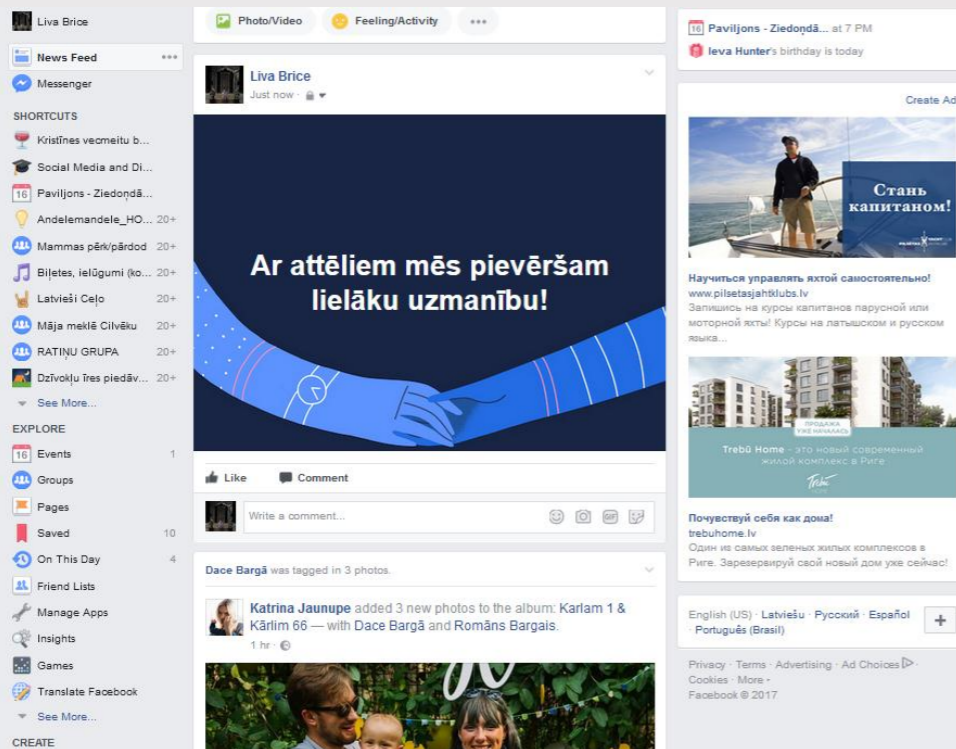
Liva Brice

News Feed •••

Messenger

SHORTCUTS

Kristīnes vecmeitu b...

Social Media and Di...

16 Paviljons - Ziedondā...

Andelemandele_HO... 20+

Mammas pērk/pārdod 20+

Biļetes, ielūgumi (ko... 20+

Latvieši Ceļo 20+

Māja meklē Cilvēku 20+

RATIŅU GRUPA 20+

Dzīvokļu īres piedāv... 20+

See More...

EXPLORE

16 Events 1

Groups

Pages

Saved 10

On This Day 4

Friend Lists

Manage Apps

Insights

Games

Translate Facebook

See More...

CREATE

Photo/Video

Feeling/Activity

•••

Liva Brice

Just now ·

Ar attēliem mēs pievēršam lielāku uzmanību!

Like

Comment

Write a comment...

Dace Bargā was tagged in 3 photos.

Katrina Jaunupe added 3 new photos to the album: Karlam 1 & Kārlim 66 — with Dace Bargā and Romāns Bargais.

1 hr ·

16 Paviljons - Ziedondā... at 7 PM

Ieva Hunter's birthday is today

Create Ad

Стань капитаном!

Научиться управлять яхтой самостоятельно!

www.pilsetasjahtklubs.lv

Запишись на курсы капитанов парусной или моторной яхты! Курсы на латышском и русском языка...

ПРОДАЖА УЖЕ НАЧАЛАСЬ

Trebū Home - это новый современный жилой комплекс в Риге

Почувствуй себя как дома!

trebuhome.lv

Один из самых зеленых жилых комплексов в Риге. Зарезервируй свой новый дом уже сейчас!

English (US) · Latviešu · Русский · Español · Português (Brasil)

+

Privacy · Terms · Advertising · Ad Choices · Cookies · More ·

Facebook © 2017